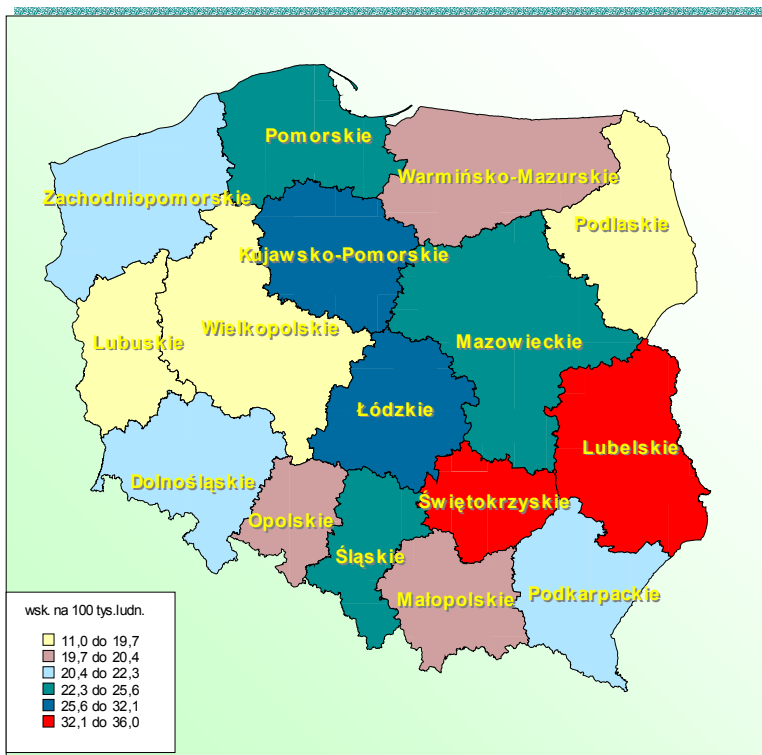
Pomorskie
Warmińsko-Mazurskie
Zachodniopomorskie
Podlaskie
Kujawsko-Pomorskie
Lubuskie
Wielkopolskie
Mazowieckie
Łódzkie
Lubelskie
Dolnośląskie
Świętokrzyskie
Opolskie
Śląskie
Podkarpackie
Małopolskie

wsk. na 100 tys.ludn.
11,0 do 19,7
19,7 do 20,4
20,4 do 22,3
22,3 do 25,6
25,6 do 32,1
32,1 do 36,0